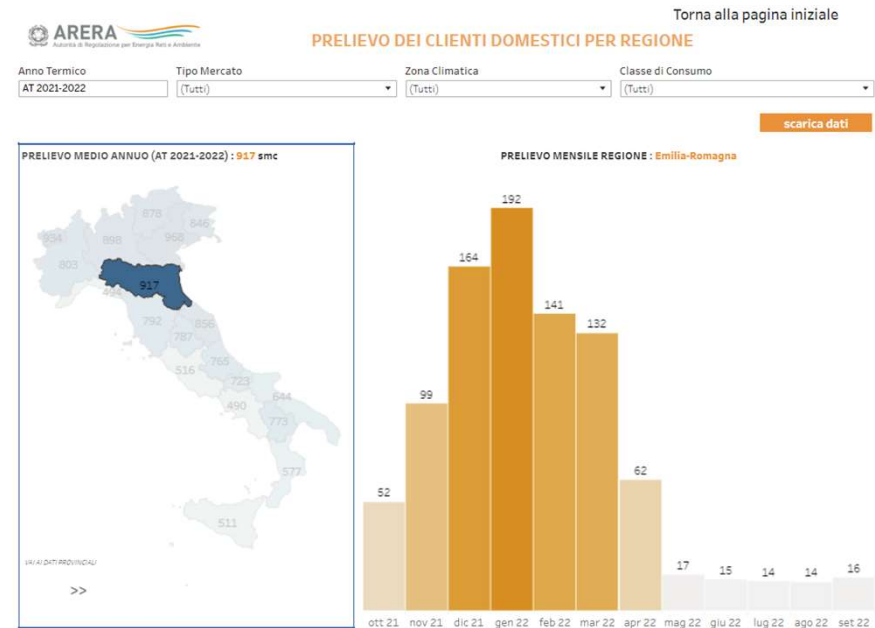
ARERA
Autorità di Regolazione per Energia Reti e Ambiente

Torna alla pagina iniziale

PRELIEVO DEI CLIENTI DOMESTICI PER REGIONE

Anno Termico
AT 2021-2022

Tipo Mercato
(Tutti)

Zona Climatica
(Tutti)

Classe di Consumo
(Tutti)

scarica dati

PRELIEVO MEDIO ANNUO (AT 2021-2022) : 917 smc

878
846
934
898
968
803
917
792
856
787
516
765
723
490
644
773
577
511

VAI AI DATI PROVINCIALI

>>

PRELIEVO MENSILE REGIONE : Emilia-Romagna

| ott 21 | nov 21 | dic 21 | gen 22 | feb 22 | mar 22 | apr 22 | mag 22 | giu 22 | lug 22 | ago 22 | set 22 |
|---|---|---|---|---|---|---|---|---|---|---|---|
| 52 | 99 | 164 | 192 | 141 | 132 | 62 | 17 | 15 | 14 | 14 | 16 |